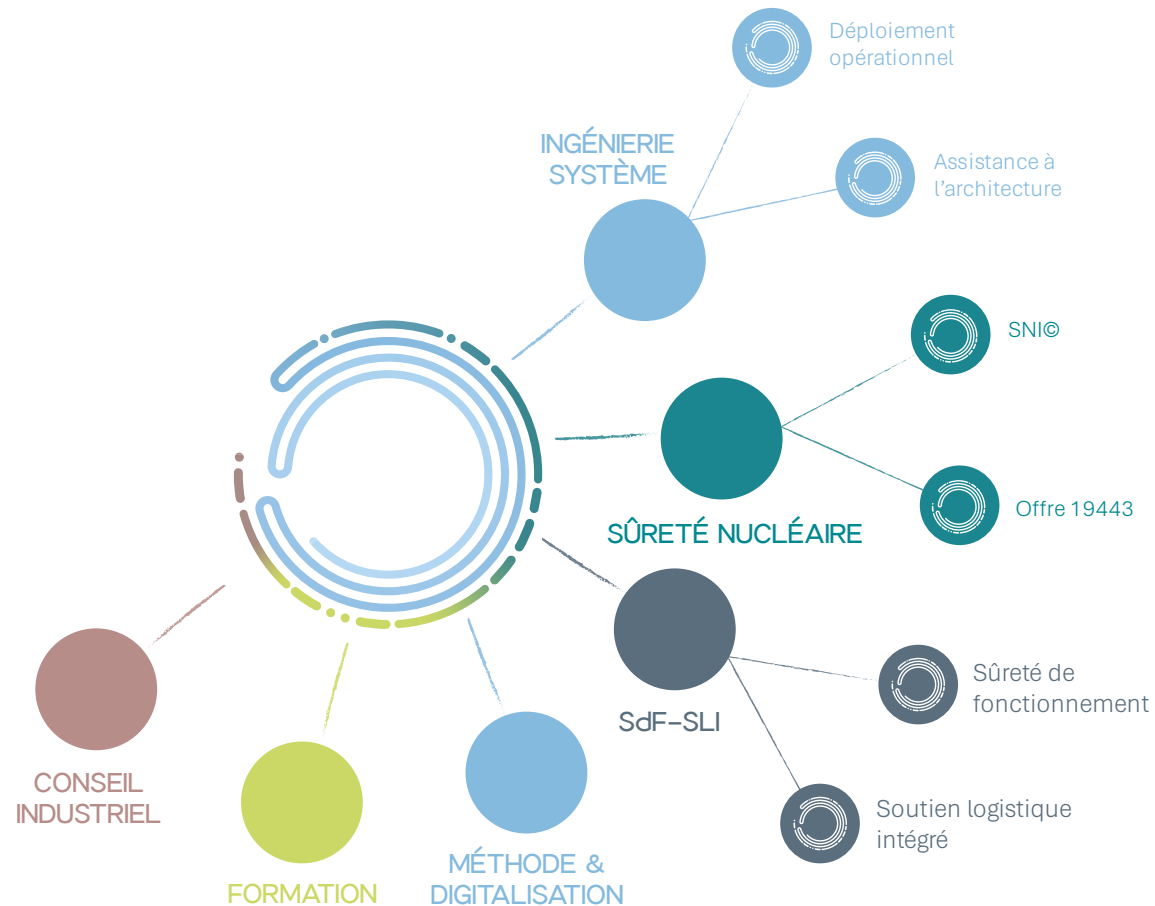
Déploiement opérationnel

INGÉNIERIE SYSTÈME

Assistance à l'architecture

SNI©

SÛRETÉ NUCLÉAIRE

Offre 19443

SdF-SLI

Sûreté de fonctionnement

Soutien logistique intégré

CONSEIL INDUSTRIEL

FORMATION

MÉTHODE & DIGITALISATION